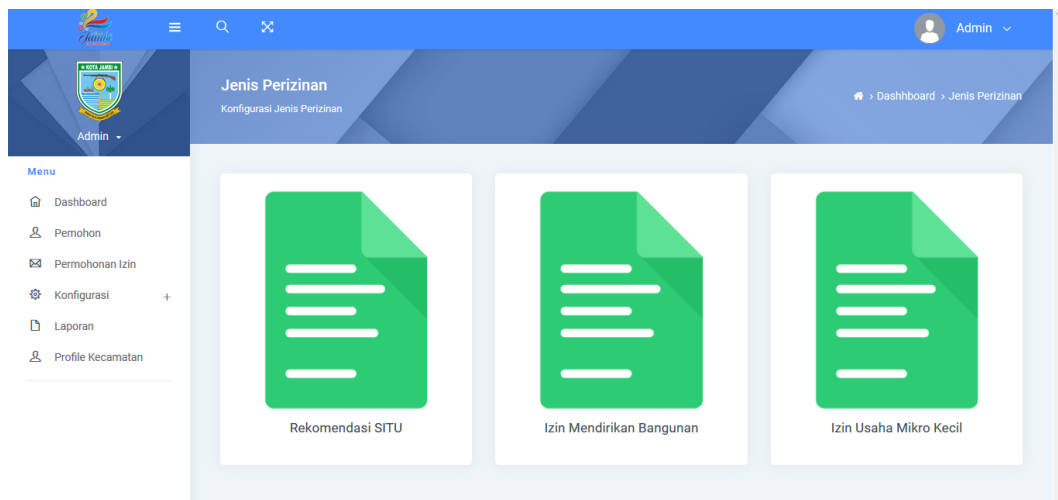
Jambi

Admin

KOTA JAMBI

Admin

Jenis Perizinan
Konfigurasi Jenis Perizinan

Dashhboard › Jenis Perizinan

Menu
Dashboard
Pemohon
Permohonan Izin
Konfigurasi +
Laporan
Profile Kecamatan

Rekomendasi SITU

Izin Mendirikan Bangunan

Izin Usaha Mikro Kecil